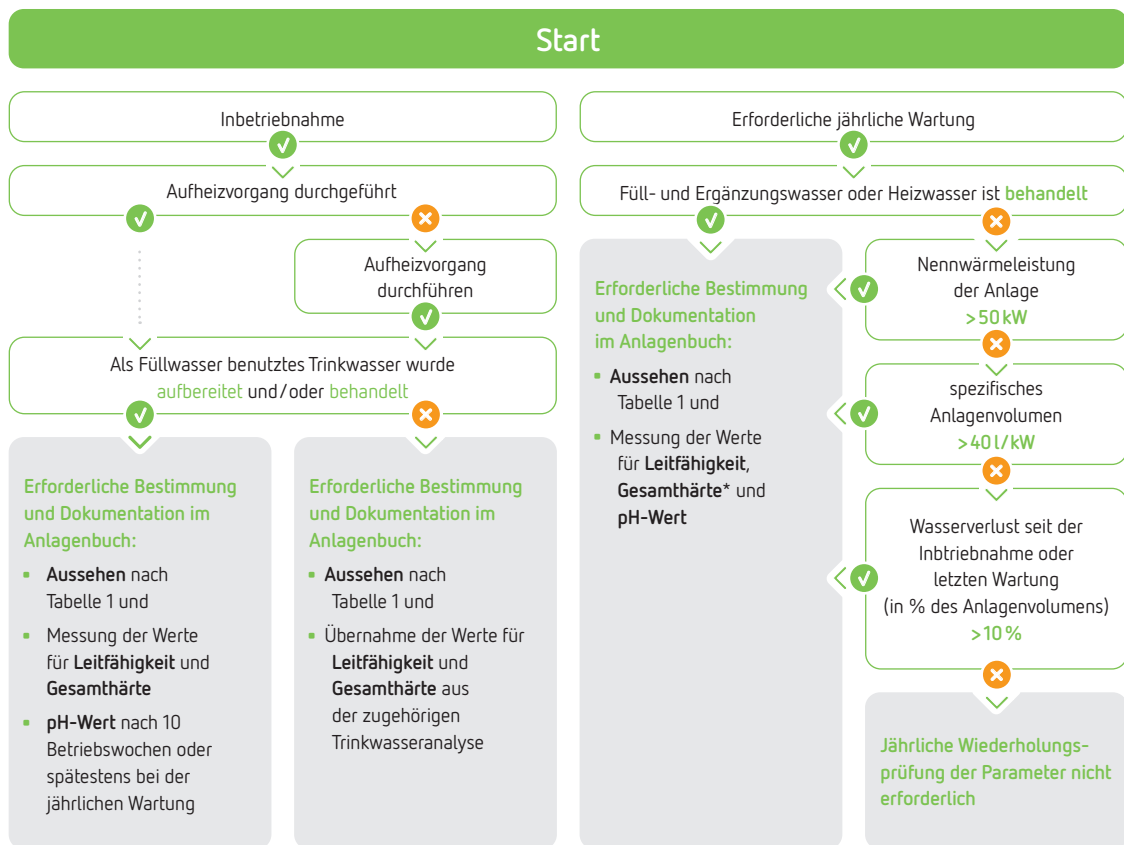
Start

Inbetriebnahme

Aufheizvorgang durchgeführt

Aufheizvorgang durchführen

Als Füllwasser benutztes Trinkwasser wurde aufbereitet und/oder behandelt

Erforderliche Bestimmung und Dokumentation im Anlagenbuch:

- Aussehen nach Tabelle 1 und
- Messung der Werte für Leitfähigkeit und Gesamthärte
- pH-Wert nach 10 Betriebswochen oder spätestens bei der jährlichen Wartung

Erforderliche Bestimmung und Dokumentation im Anlagenbuch:

- Aussehen nach Tabelle 1 und
- Übernahme der Werte für Leitfähigkeit und Gesamthärte aus der zugehörigen Trinkwasseranalyse

Erforderliche jährliche Wartung

Füll- und Ergänzungswasser oder Heizwasser ist behandelt

Erforderliche Bestimmung und Dokumentation im Anlagenbuch:

- Aussehen nach Tabelle 1 und
- Messung der Werte für Leitfähigkeit, Gesamthärte* und pH-Wert

Nennwärmeleistung der Anlage >50 kW

spezifisches Anlagenvolumen >40 l/kW

Wasserverlust seit der Inbtriebnahme oder letzten Wartung (in % des Anlagenvolumens) >10 %

Jährliche Wiederholungsprüfung der Parameter nicht erforderlich